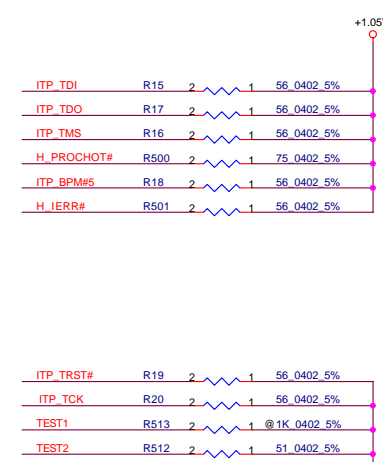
+1.05

ITP_TDI R15 2 1 56_0402_5%
ITP_TDO R17 2 1 56_0402_5%
ITP_TMS R16 2 1 56_0402_5%
H_PROCHOT# R500 2 1 75_0402_5%
ITP_BPM#5 R18 2 1 56_0402_5%
H_IERR# R501 2 1 56_0402_5%

ITP_TRST# R19 2 1 56_0402_5%
ITP_TCK R20 2 1 56_0402_5%
TEST1 R513 2 1 @1K_0402_5%
TEST2 R512 2 1 51_0402_5%